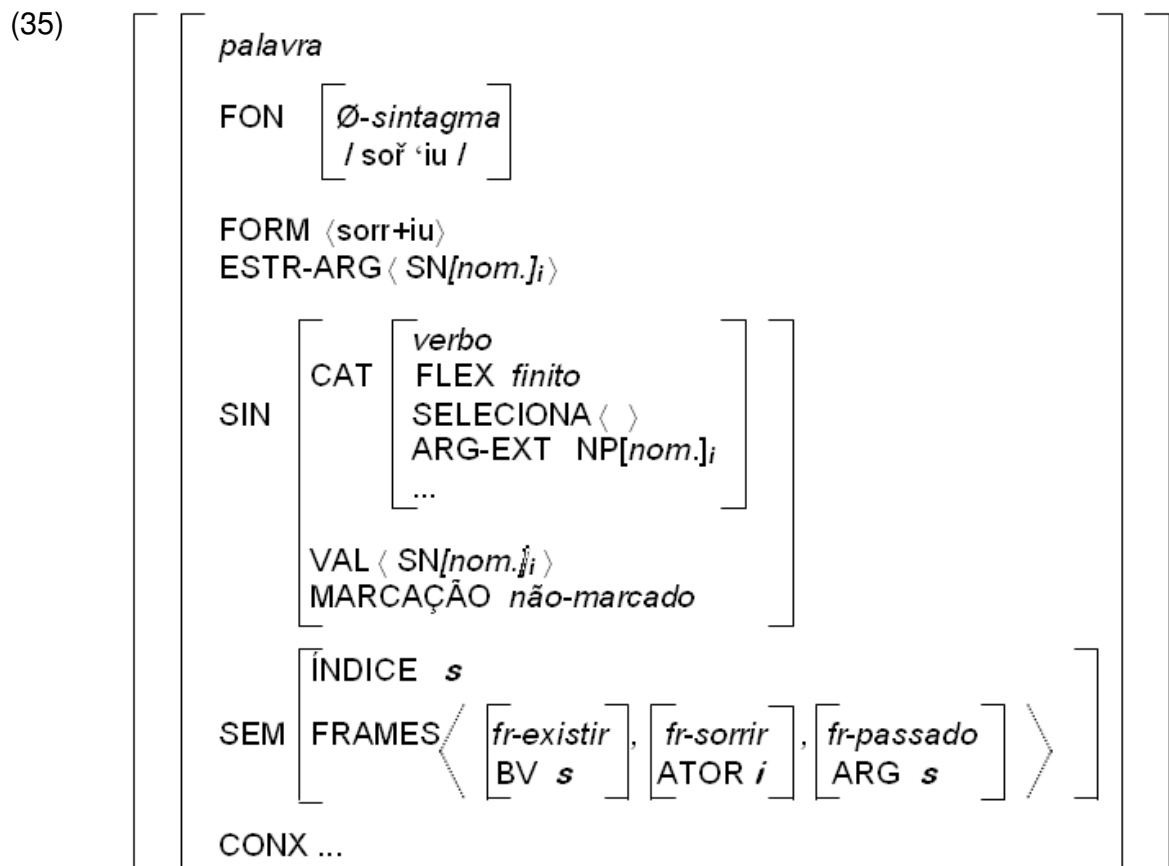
(35)

palavra

FON $\begin{bmatrix} \textit{Ø-sintagma} \\ \text{/ soř 'iu /} \end{bmatrix}$

FORM $\langle$sorr+iu$\rangle$
ESTR-ARG $\langle$ SN[nom.]$_i$ $\rangle$

SIN $\begin{bmatrix} \text{CAT} \begin{bmatrix} \textit{verbo} \\ \text{FLEX } \textit{finito} \\ \text{SELECIONA} \langle \ \rangle \\ \text{ARG-EXT NP[}\textit{nom.}\text{]}_i \\ \text{...} \end{bmatrix} \\ \text{VAL} \langle \text{ SN[}\textit{nom.}\text{]}_i \rangle \\ \text{MARCAÇÃO } \textit{não-marcado} \end{bmatrix}$

SEM $\begin{bmatrix} \text{ÍNDICE } \boldsymbol{s} \\ \text{FRAMES} \left\langle \begin{bmatrix} \textit{fr-existir} \\ \text{BV } \boldsymbol{s} \end{bmatrix}, \begin{bmatrix} \textit{fr-sorrir} \\ \text{ATOR } \boldsymbol{i} \end{bmatrix}, \begin{bmatrix} \textit{fr-passado} \\ \text{ARG } \boldsymbol{s} \end{bmatrix} \right\rangle \end{bmatrix}$

CONX ...